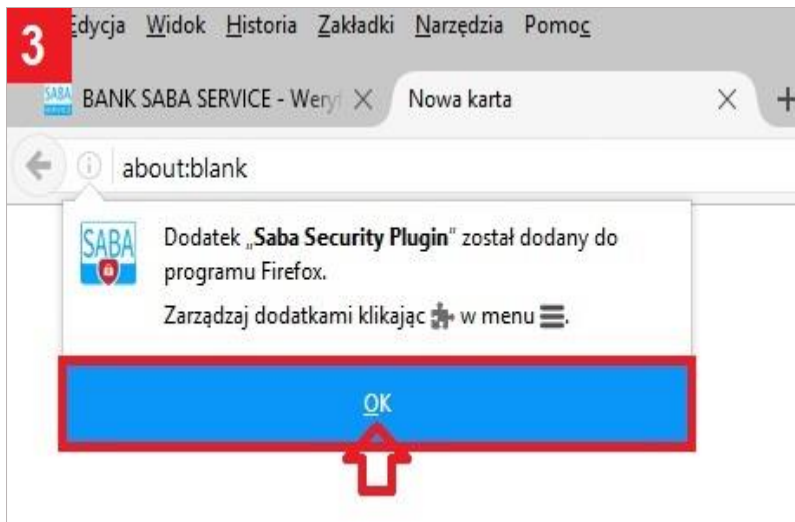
3 Edycja Widok Historia Zakładki Narzędzia Pomoc

SABA BANK SABA SERVICE - Weryf × Nowa karta × +

about:blank

SABA Dodatek „Saba Security Plugin" został dodany do programu Firefox.

Zarządzaj dodatkami klikając w menu.

OK